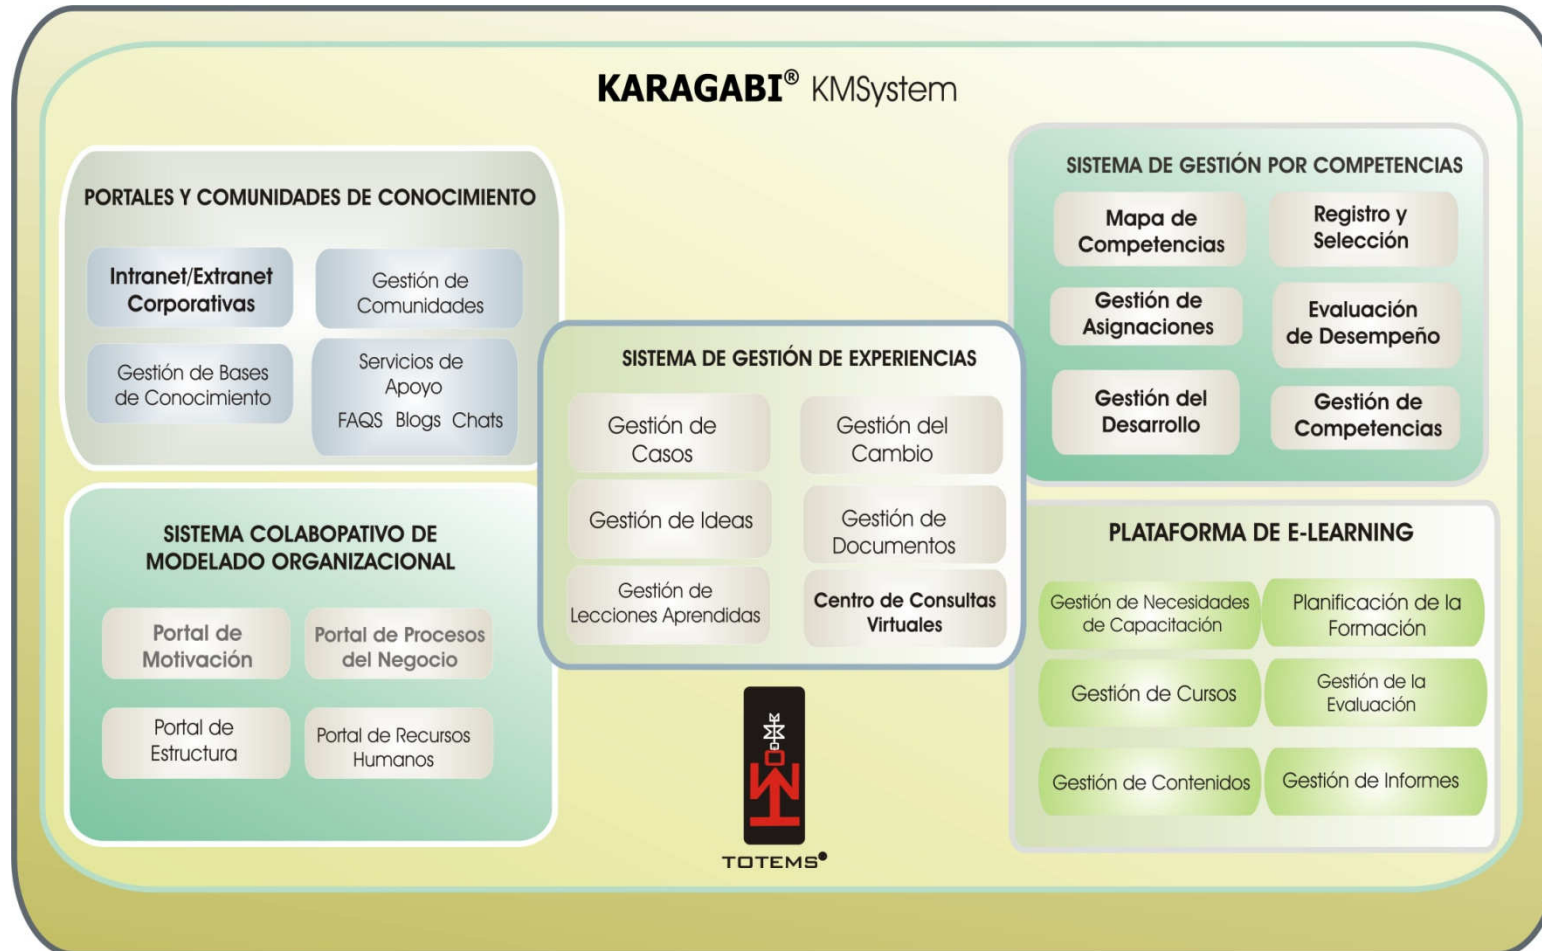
KARAGABI® KMSystem

PORTALES Y COMUNIDADES DE CONOCIMIENTO

Intranet/Extranet Corporativas

Gestión de Comunidades

Gestión de Bases de Conocimiento

Servicios de Apoyo
FAQS Blogs Chats

SISTEMA COLABOPATIVO DE MODELADO ORGANIZACIONAL

Portal de Motivación

Portal de Procesos del Negocio

Portal de Estructura

Portal de Recursos Humanos

SISTEMA DE GESTIÓN DE EXPERIENCIAS

Gestión de Casos

Gestión del Cambio

Gestión de Ideas

Gestión de Documentos

Gestión de Lecciones Aprendidas

Centro de Consultas Virtuales

TOTEMS®

SISTEMA DE GESTIÓN POR COMPETENCIAS

Mapa de Competencias

Registro y Selección

Gestión de Asignaciones

Evaluación de Desempeño

Gestión del Desarrollo

Gestión de Competencias

PLATAFORMA DE E-LEARNING

Gestión de Necesidades de Capacitación

Planificación de la Formación

Gestión de Cursos

Gestión de la Evaluación

Gestión de Contenidos

Gestión de Informes